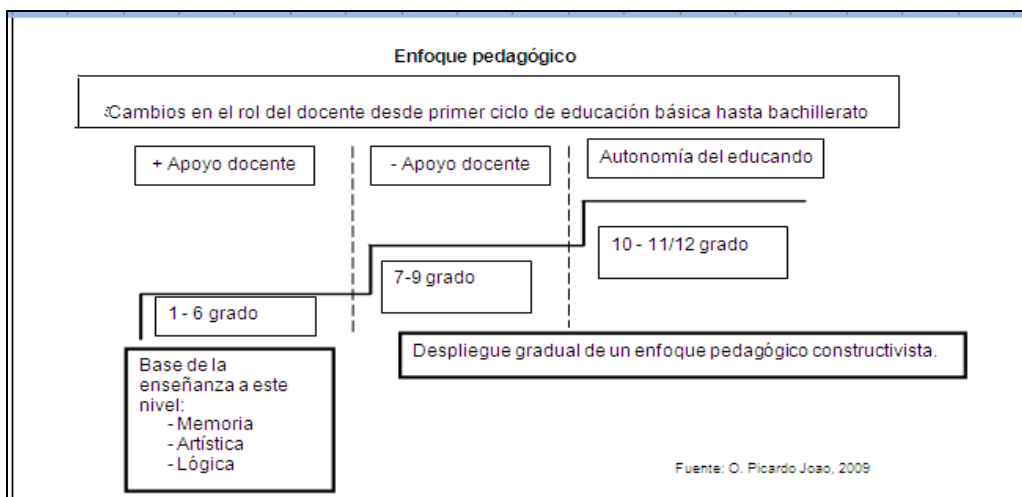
Enfoque pedagógico

:Cambios en el rol del docente desde primer ciclo de educación básica hasta bachillerato

+ Apoyo docente

- Apoyo docente

Autonomía del educando

10 - 11/12 grado

7-9 grado

1 - 6 grado

Base de la enseñanza a este nivel:
- Memoria
- Artística
- Lógica

Despliegue gradual de un enfoque pedagógico constructivista.

Fuente: O. Picardo Joao, 2009